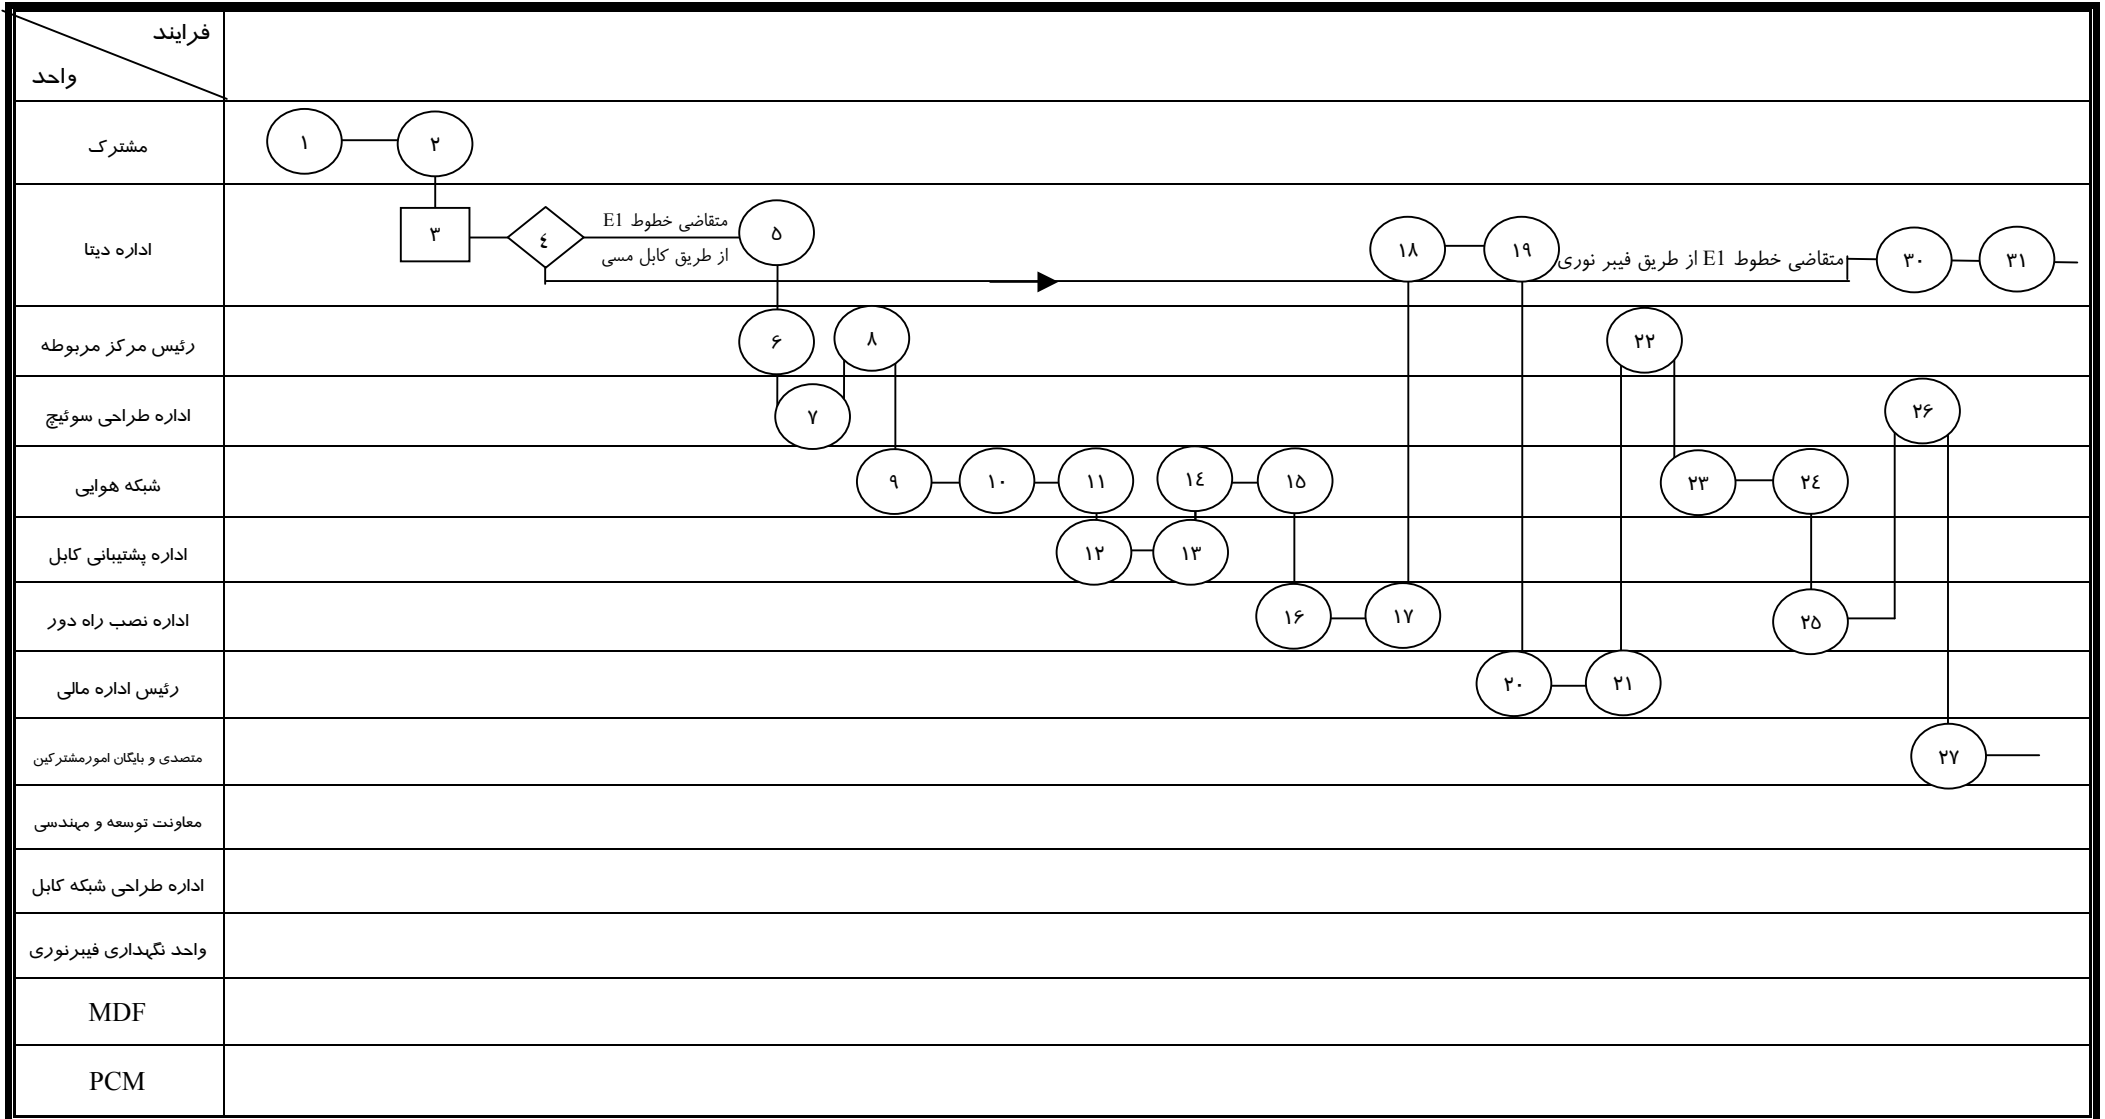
فرایند
واحد

مشترک
۱
۲

اداره دیتا
۳
٤
متقاضی خطوط E1
از طریق کابل مسی
۵
۱۸
۱۹
متقاضی خطوط E1 از طریق فیبر نوری
۳۰
۳۱

رئیس مرکز مربوطه
۶
۸
۲۲

اداره طراحی سوئیچ
۷
۲۶

شبکه هوایی
۹
۱۰
۱۱
۱٤
۱۵
۲۳
۲٤

اداره پشتیبانی کابل
۱۲
۱۳

اداره نصب راه دور
۱۶
۱۷
۲۵

رئیس اداره مالی
۲۰
۲۱

متصدی و بایگان امورمشترکین
۲۷

معاونت توسعه و مهندسی

اداره طراحی شبکه کابل

واحد نگهداری فیبرنوری

MDF

PCM